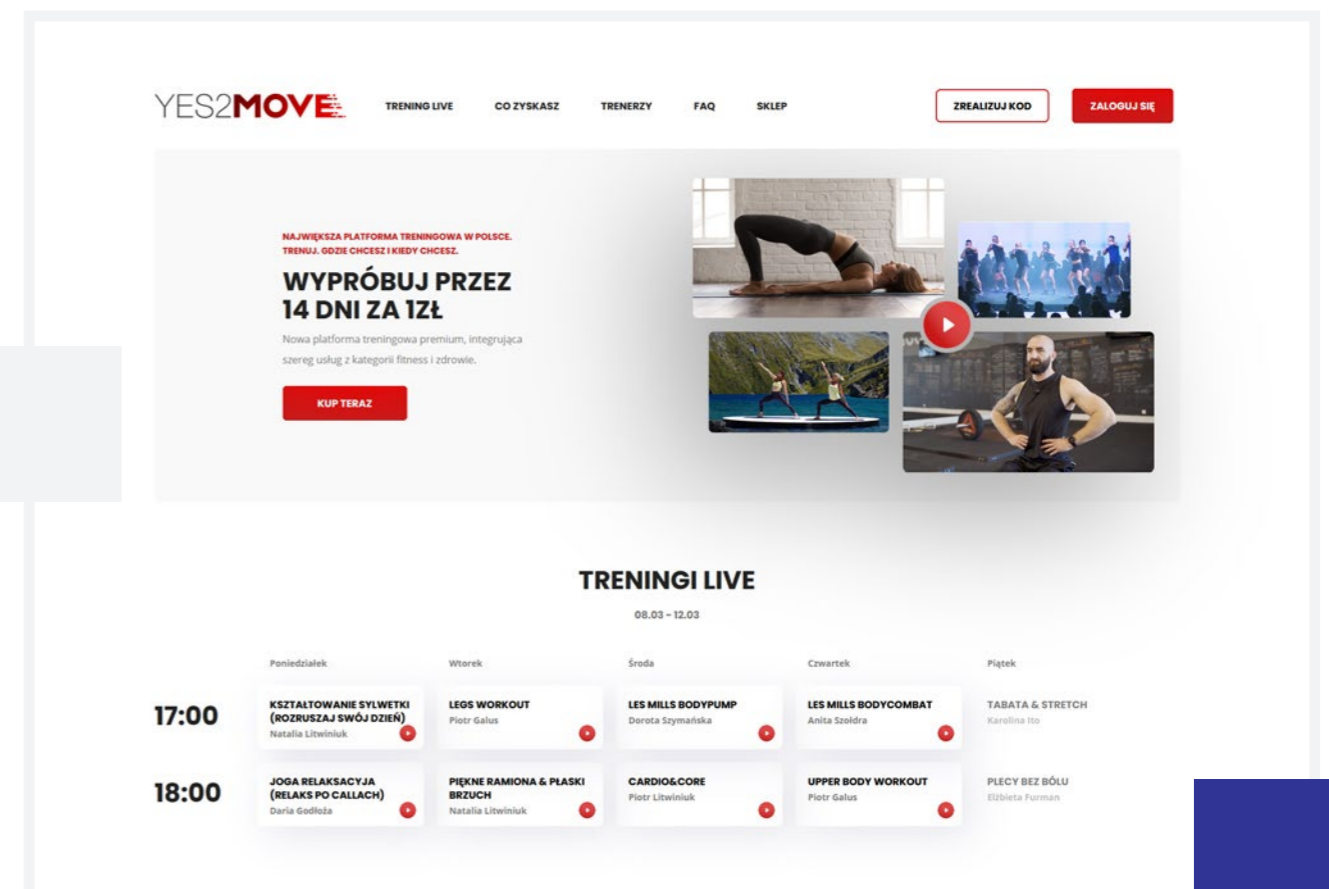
YES2MOVE

TRENING LIVE CO ZYSKASZ TRENERZY FAQ SKLEP

ZREALIZUJ KOD ZALOGUJ SIĘ

NAJWIĘKSZA PLATFORMA TRENINGOWA W POLSCE. TRENUJ, GDZIE CHCESZ I KIEDY CHCESZ.

WYPRÓBUJ PRZEZ 14 DNI ZA 1ZŁ

Nowa platforma treningowa premium, integrująca szereg usług z kategorii fitness i zdrowie.

KUP TERAZ

TRENINGI LIVE

08.03 - 12.03

| | Poniedziałek | Wtorek | Środa | Czwartek | Piątek |
|---|---|---|---|---|---|
| 17:00 | KSZTAŁTOWANIE SYLWETKI (ROZRUSZAJ SWÓJ DZIEŃ) Natalia Litwiniuk | LEGS WORKOUT Piotr Galus | LES MILLS BODYPUMP Dorota Szymańska | LES MILLS BODYCOMBAT Anita Szołdra | TABATA & STRETCH Karolina Ito |
| 18:00 | JOGA RELAKSACYJA (RELAKS PO CALLACH) Daria Godłoża | PIĘKNE RAMIONA & PŁASKI BRZUCH Natalia Litwiniuk | CARDIO&CORE Piotr Litwiniuk | UPPER BODY WORKOUT Piotr Galus | PLECY BEZ BÓLU Elżbieta Furman |